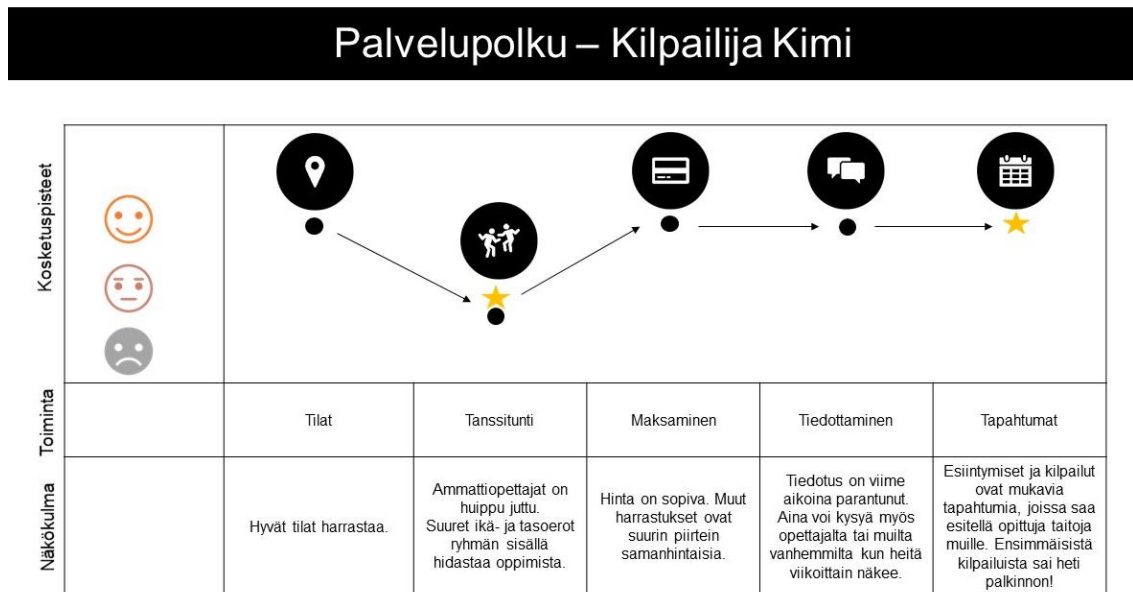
Palvelupolku – Kilpailija Kimi

Kosketuspisteet

Toiminta

Näkökulma

| | Tilat | Tanssitunti | Maksaminen | Tiedottaminen | Tapahtumat |
|---|---|---|---|---|---|
| | Hyvät tilat harrastaa. | Ammattiopettajat on huippu juttu. Suuret ikä- ja tasoerot ryhmän sisällä hidastaa oppimista. | Hinta on sopiva. Muut harrastukset ovat suurin piirtein samanhintaisia. | Tiedotus on viime aikoina parantunut. Aina voi kysyä myös opettajalta tai muilta vanhemmilta kun heitä viikoittain näkee. | Esiintymiset ja kilpailut ovat mukavia tapahtumia, joissa saa esitellä opittuja taitoja muille. Ensimmäisistä kilpailuista sai heti palkinnon! |